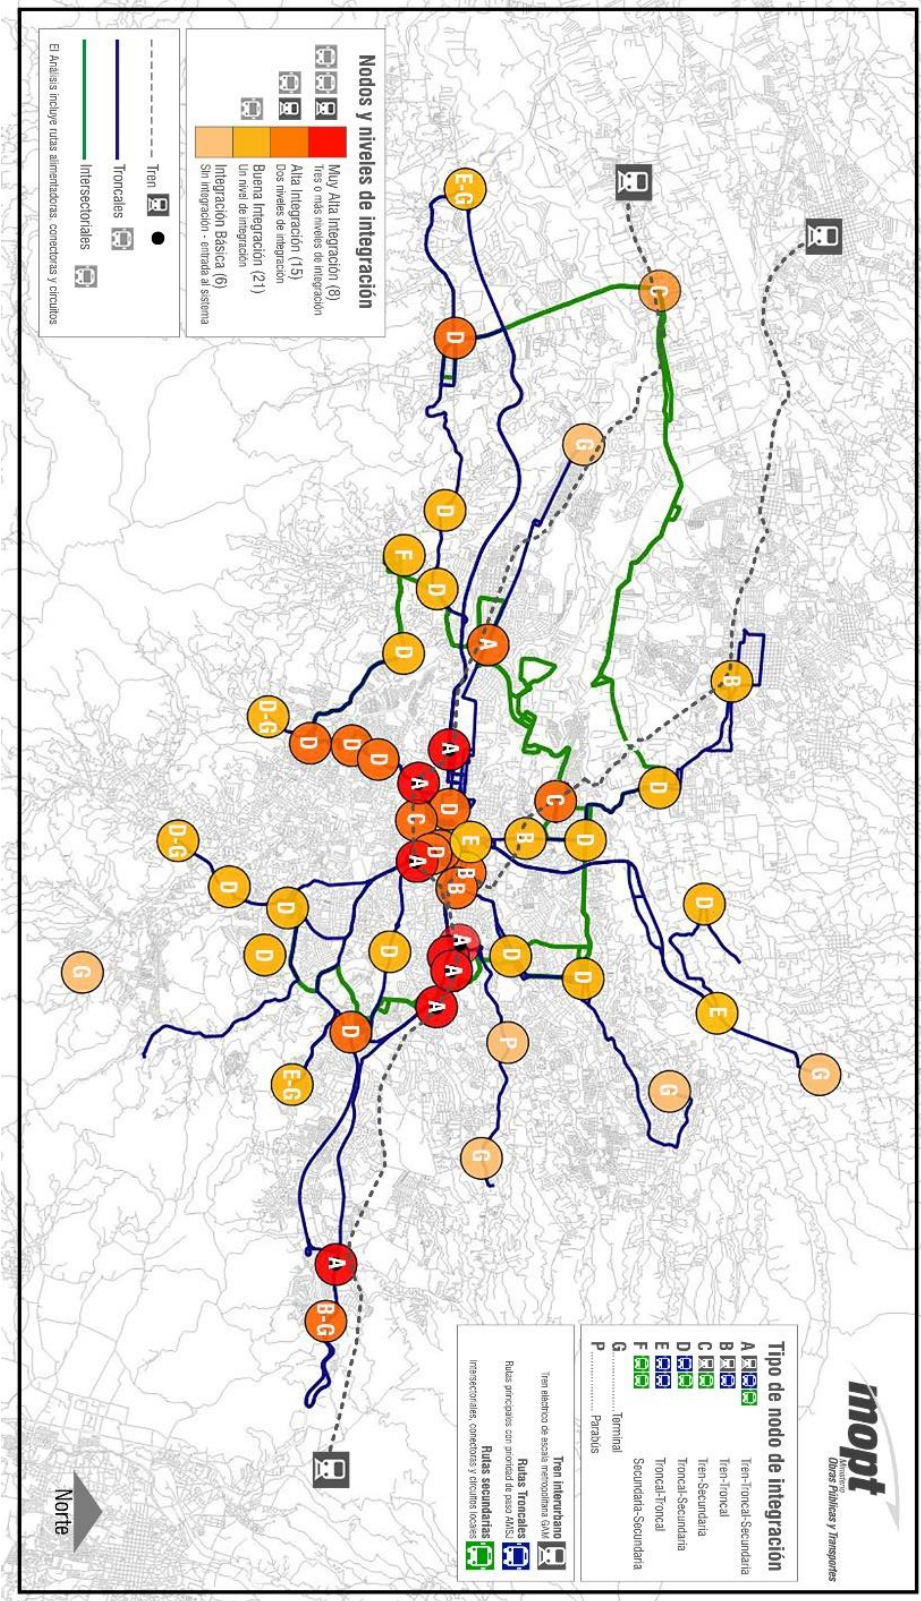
Nodos y niveles de integración

Muy Alta Integración (8)
Tres o más niveles de integración

Alta Integración (15)
Dos niveles de integración

Buena Integración (21)
Un nivel de integración

Integración Básica (6)
Sin integración - entrada al sistema

Tren

Troncales

Intersectoriales

El Análisis incluye rutas alimentadoras, conectoras y circuitos

mopt
Ministerio
Obras Públicas y Transportes

Tipo de nodo de integración
A Tren-Troncal-Secundaria
B Tren-Troncal
C Tren-Secundaria
D Troncal-Secundaria
E Troncal-Troncal
F Secundaria-Secundaria
G ........ Terminal
P ........ Parabús

Tren interurbano
Tren eléctrico de escala metropolitana GAM

Rutas Troncales
Rutas principales con prioridad de paso AMSJ

Rutas secundarias
Intersectoriales, conectoras y circuitos locales

Norte

E-G
C
D
G
D
F
D
A
D
B
D-G
D
D
D
A
A
D
C
C
A
D
E
B
D
D
B
D-G
D
D
D
D
A
A
A
D
D
D
E
G
P
D
E-G
G
G
G
A
B-G